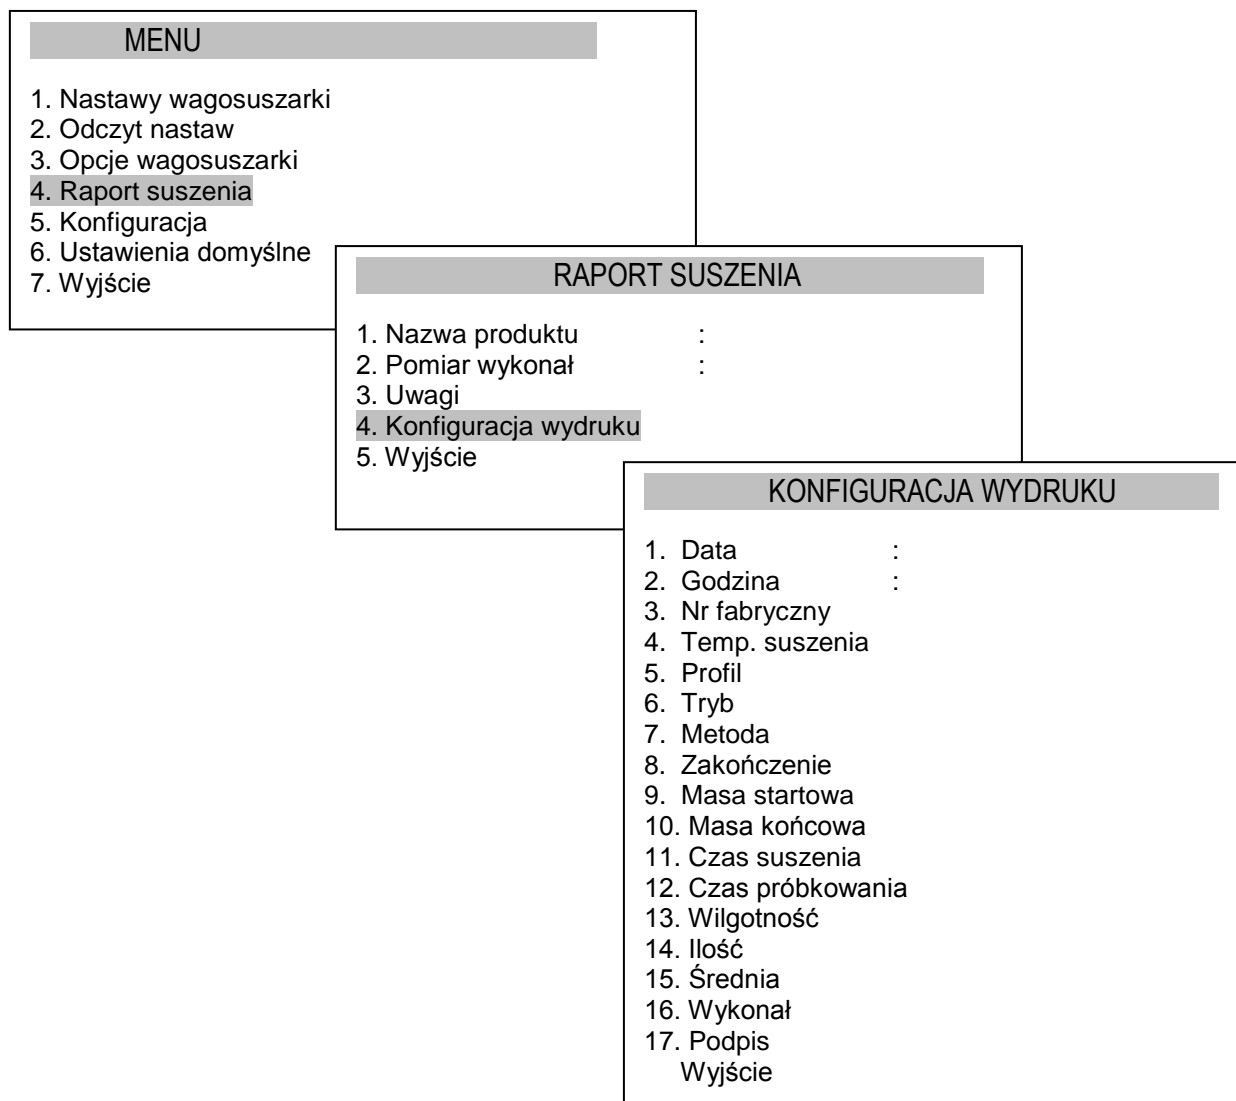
MENU

1. Nastawy wagosuszarki
2. Odczyt nastaw
3. Opcje wagosuszarki
4. Raport suszenia
5. Konfiguracja
6. Ustawienia domyślne
7. Wyjście

RAPORT SUSZENIA

1. Nazwa produktu :
2. Pomiar wykonał :
3. Uwagi
4. Konfiguracja wydruku
5. Wyjście

KONFIGURACJA WYDRUKU

1. Data :
2. Godzina :
3. Nr fabryczny
4. Temp. suszenia
5. Profil
6. Tryb
7. Metoda
8. Zakończenie
9. Masa startowa
10. Masa końcowa
11. Czas suszenia
12. Czas próbkowania
13. Wilgotność
14. Ilość
15. Średnia
16. Wykonał
17. Podpis
Wyjście